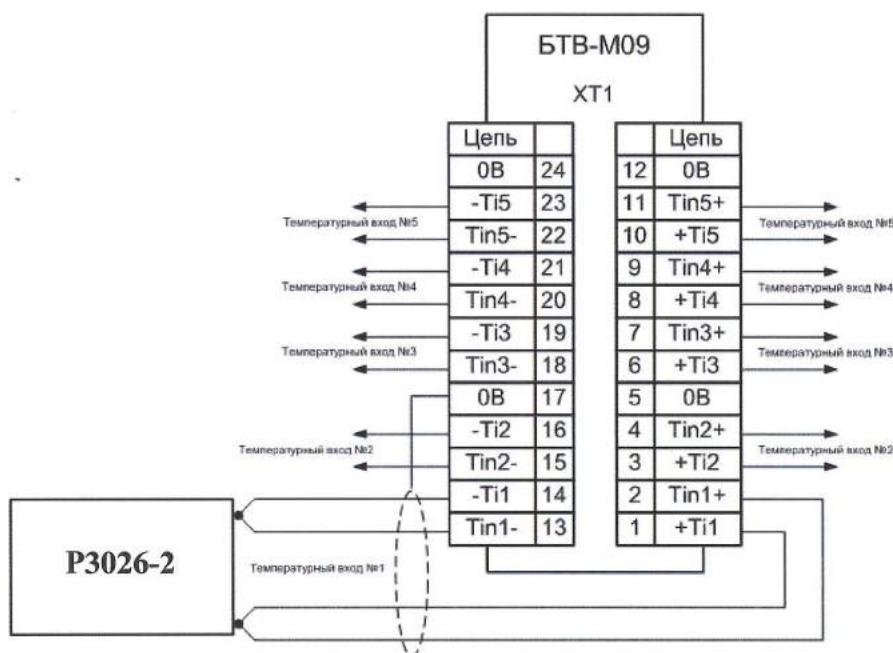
БТВ-М09

ХТ1

| Цепь | |
|---|---|
| 0В | 24 |
| -Ti5 | 23 |
| Tin5- | 22 |
| -Ti4 | 21 |
| Tin4- | 20 |
| -Ti3 | 19 |
| Tin3- | 18 |
| 0В | 17 |
| -Ti2 | 16 |
| Tin2- | 15 |
| -Ti1 | 14 |
| Tin1- | 13 |

| | Цепь |
|---|---|
| 12 | 0В |
| 11 | Tin5+ |
| 10 | +Ti5 |
| 9 | Tin4+ |
| 8 | +Ti4 |
| 7 | Tin3+ |
| 6 | +Ti3 |
| 5 | 0В |
| 4 | Tin2+ |
| 3 | +Ti2 |
| 2 | Tin1+ |
| 1 | +Ti1 |

Температурный вход №5

Температурный вход №4

Температурный вход №3

Температурный вход №2

Температурный вход №5

Температурный вход №4

Температурный вход №3

Температурный вход №2

Р3026-2

Температурный вход №1